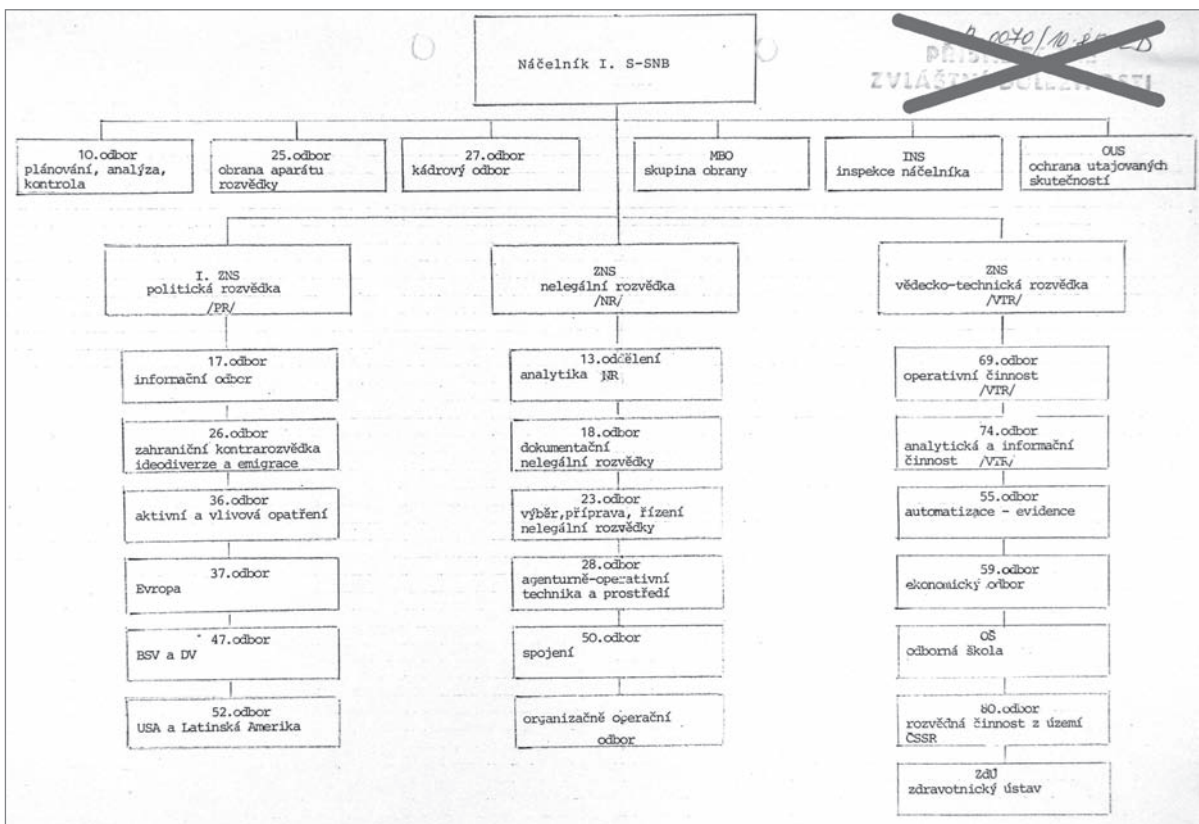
A-0070/10-87 LD

PŘÍSNĚ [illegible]
ZVLÁŠTNÍ DŮLEŽITOSTI

Náčelník I. S-SNB

10.odbor
plánování, analýza, kontrola

25.odbor
obrana aparátu rozvědky

27.odbor
kádrový odbor

MBO
skupina obrany

INS
inspekce náčelníka

OUS
ochrana utajovaných skutečností

I. ZNS
politická rozvědka
/PR/

17.odbor
informační odbor

26.odbor
zahraniční kontrarozvědka ideodiverze a emigrace

36.odbor
aktivní a vlivová opatření

37.odbor
Evropa

47.odbor
BSV a DV

52.odbor
USA a Latinská Amerika

ZNS
nelegální rozvědka
/NR/

13.oddělení
analytika NR

18.odbor
dokumentační nelegální rozvědky

23.odbor
výběr,příprava, řízení nelegální rozvědky

28.odbor
agenturně-operativní technika a prostředí

50.odbor
spojení

organizačně operační odbor

ZNS
vědecko-technická rozvědka
/VTR/

69.odbor
operativní činnost
/VTR/

74.odbor
analytická a informační činnost /VTR/

55.odbor
automatizace - evidence

59.odbor
ekonomický odbor

OŠ
odborná škola

80.odbor
rozvědná činnost z území ČSSR

ZdÚ
zdravotnický ústav